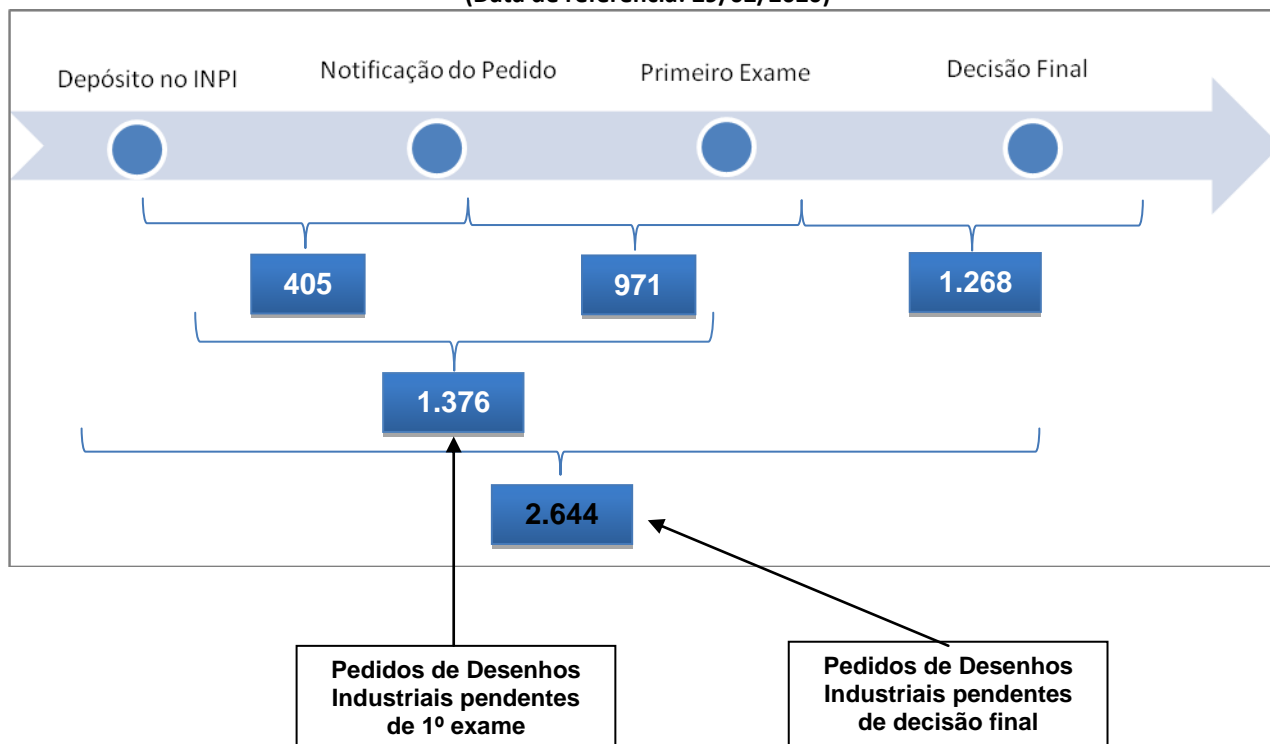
(Data de referência: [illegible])

Depósito no INPI

Notificação do Pedido

Primeiro Exame

Decisão Final

405

971

1.268

1.376

2.644

Pedidos de Desenhos Industriais pendentes de 1º exame

Pedidos de Desenhos Industriais pendentes de decisão final